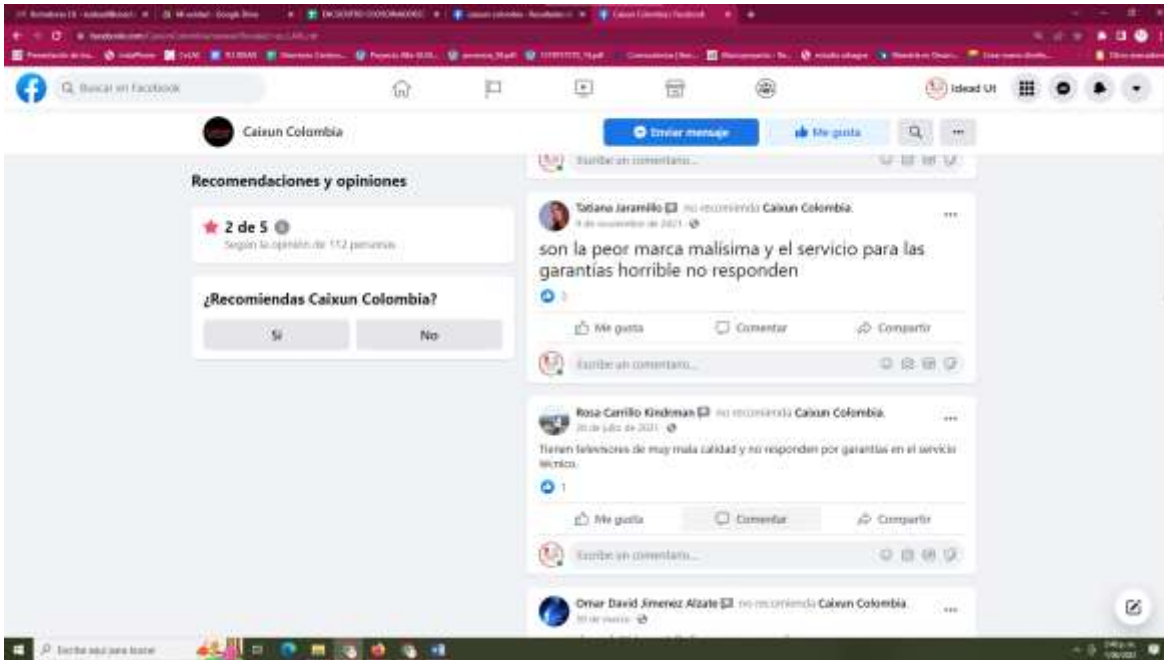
Q Buscar en Facebook

Idead Ut

Caixun Colombia

Enviar mensaje

Me gusta

Escribe un comentario...

Recomendaciones y opiniones

2 de 5

Según la opinión de 112 personas

¿Recomiendas Caixun Colombia?

Sí

No

Tatiana Jaramillo no recomienda Caixun Colombia.
9 de noviembre de 2021

son la peor marca malísima y el servicio para las garantías horrible no responden

3

Me gusta

Comentar

Compartir

Escribe un comentario...

Rosa Carrillo Kindelman no recomienda Caixun Colombia.
20 de julio de 2021

Tienen televisores de muy mala calidad y no responden por garantías en el servicio técnico.

1

Me gusta

Comentar

Compartir

Escribe un comentario...

Omar David Jimenez Alzate no recomienda Caixun Colombia.
30 de marzo

Escribe aquí para buscar